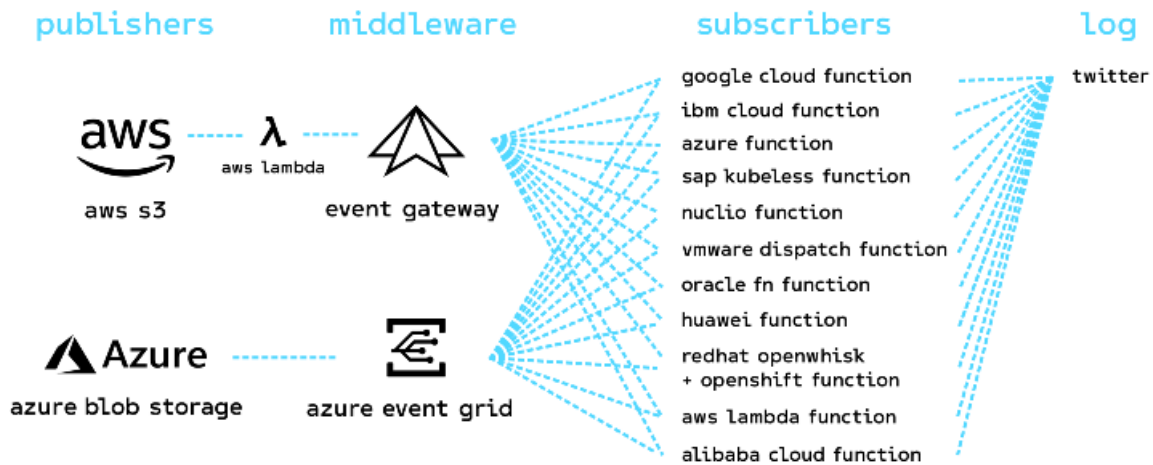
publishers

middleware

subscribers

log

aws

λ

aws lambda

aws s3

event gateway

Azure

azure blob storage

azure event grid

google cloud function

ibm cloud function

azure function

sap kubeless function

nuclio function

vmware dispatch function

oracle fn function

huawei function

redhat openwhisk + openshift function

aws lambda function

alibaba cloud function

twitter